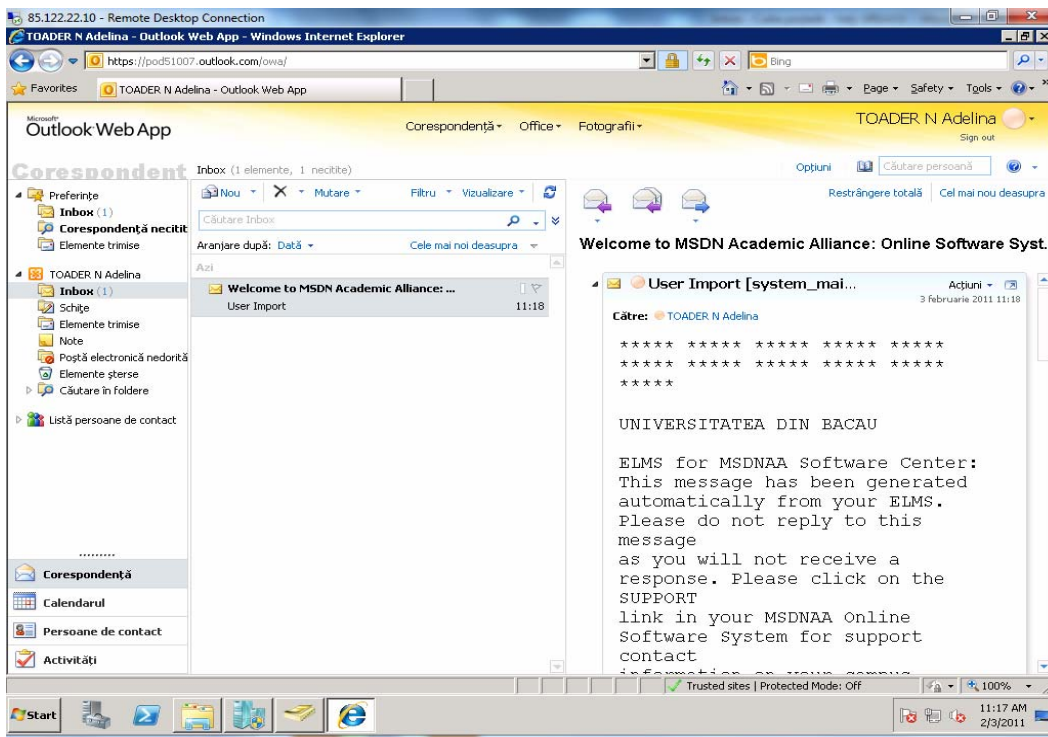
85.122.22.10 - Remote Desktop Connection

TOADER N Adelina - Outlook Web App - Windows Internet Explorer

https://pod51007.outlook.com/owa/

Bing

Favorites

TOADER N Adelina - Outlook Web App

Page ▾ Safety ▾ Tools ▾

Microsoft Outlook Web App

Corespondență ▾ Office ▾ Fotografii ▾

TOADER N Adelina

Sign out

Corespondent

Inbox (1 elemente, 1 necitite)

Opțiuni

Căutare persoană

Preferințe

Inbox (1)

Corespondență necitit

Elemente trimise

TOADER N Adelina

Inbox (1)

Schițe

Elemente trimise

Note

Poștă electronică nedorită

Elemente șterse

Căutare în foldere

Listă persoane de contact

.........

Corespondență

Calendarul

Persoane de contact

Activități

Nou ▾ X ▾ Mutare ▾ Filtru ▾ Vizualizare ▾

Căutare Inbox

Aranjare după: Dată ▾ Cele mai noi deasupra

Azi

Welcome to MSDN Academic Alliance: ...

User Import 11:18

Restrângere totală | Cel mai nou deasupra

Welcome to MSDN Academic Alliance: Online Software Syst.

User Import [system_mai...

Acțiuni ▾

3 februarie 2011 11:18

Către: TOADER N Adelina

***** ***** ***** ***** *****
***** ***** ***** ***** *****
*****

UNIVERSITATEA DIN BACAU

ELMS for MSDNAA Software Center: This message has been generated automatically from your ELMS. Please do not reply to this message as you will not receive a response. Please click on the SUPPORT link in your MSDNAA Online Software System for support contact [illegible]

Trusted sites | Protected Mode: Off

100%

Start

11:17 AM
2/3/2011